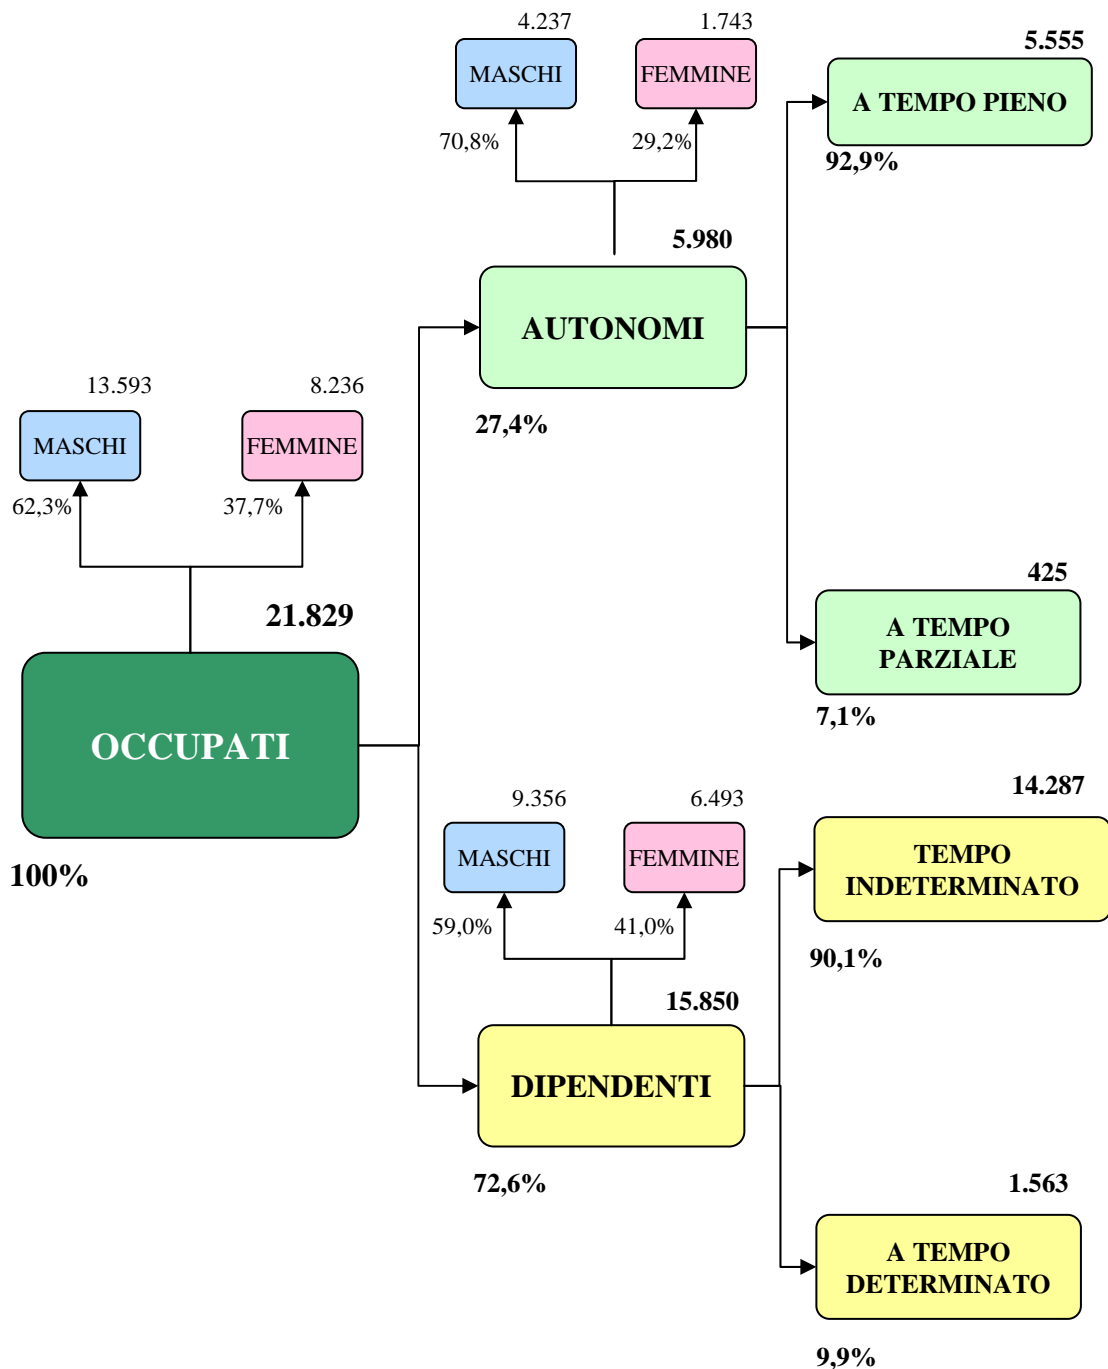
4.237
MASCHI
1.743
FEMMINE
70,8%
29,2%
5.555
A TEMPO PIENO
92,9%
5.980
AUTONOMI
27,4%
13.593
MASCHI
8.236
FEMMINE
62,3%
37,7%
21.829
OCCUPATI
100%
425
A TEMPO PARZIALE
7,1%
9.356
MASCHI
6.493
FEMMINE
59,0%
41,0%
14.287
TEMPO INDETERMINATO
90,1%
15.850
DIPENDENTI
72,6%
1.563
A TEMPO DETERMINATO
9,9%